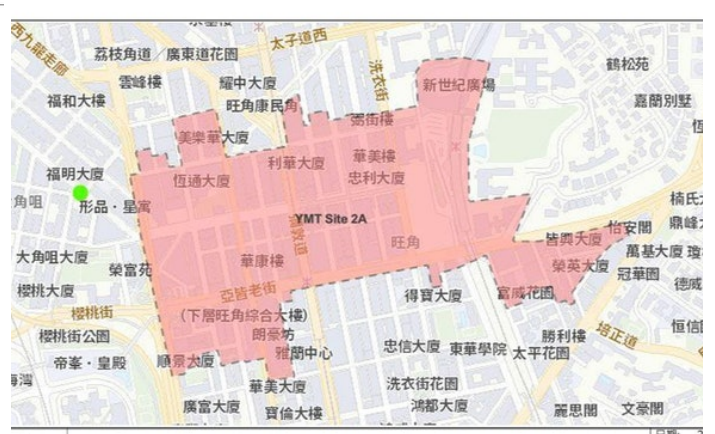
西九龍走廊
荔枝角道／廣東道花園
太子道西
雲峰樓
耀中大廈
洗衣街
新世紀廣場
鶴松苑
福和大樓
旺角康民角
嘉蔭別墅
美樂華大廈
瑞街樓
福明大廈
利華大廈
華美樓
恆通大廈
忠利大廈
形品・星寓
角咀
YMT Site 2A
恰安閣
鼎峰
大角咀大廈
旺角
昌興大廈
萬基大廈
榮富苑
華康樓
榮英大廈
冠華園
櫻桃大廈
亞皆老街
得寶大廈
富威花園
德威
櫻桃街
櫻桃街公園
(下層旺角綜合大樓)
朗豪坊
勝利樓
培正道
恒信
帝峯・皇殿
順景大廈
雅蘭中心
忠信大廈
東華學院
太平花園
灣
華美大廈
洗衣街花園
廣富大廈
寶倫大樓
鴻都大廈
麗思閣
文豪閣